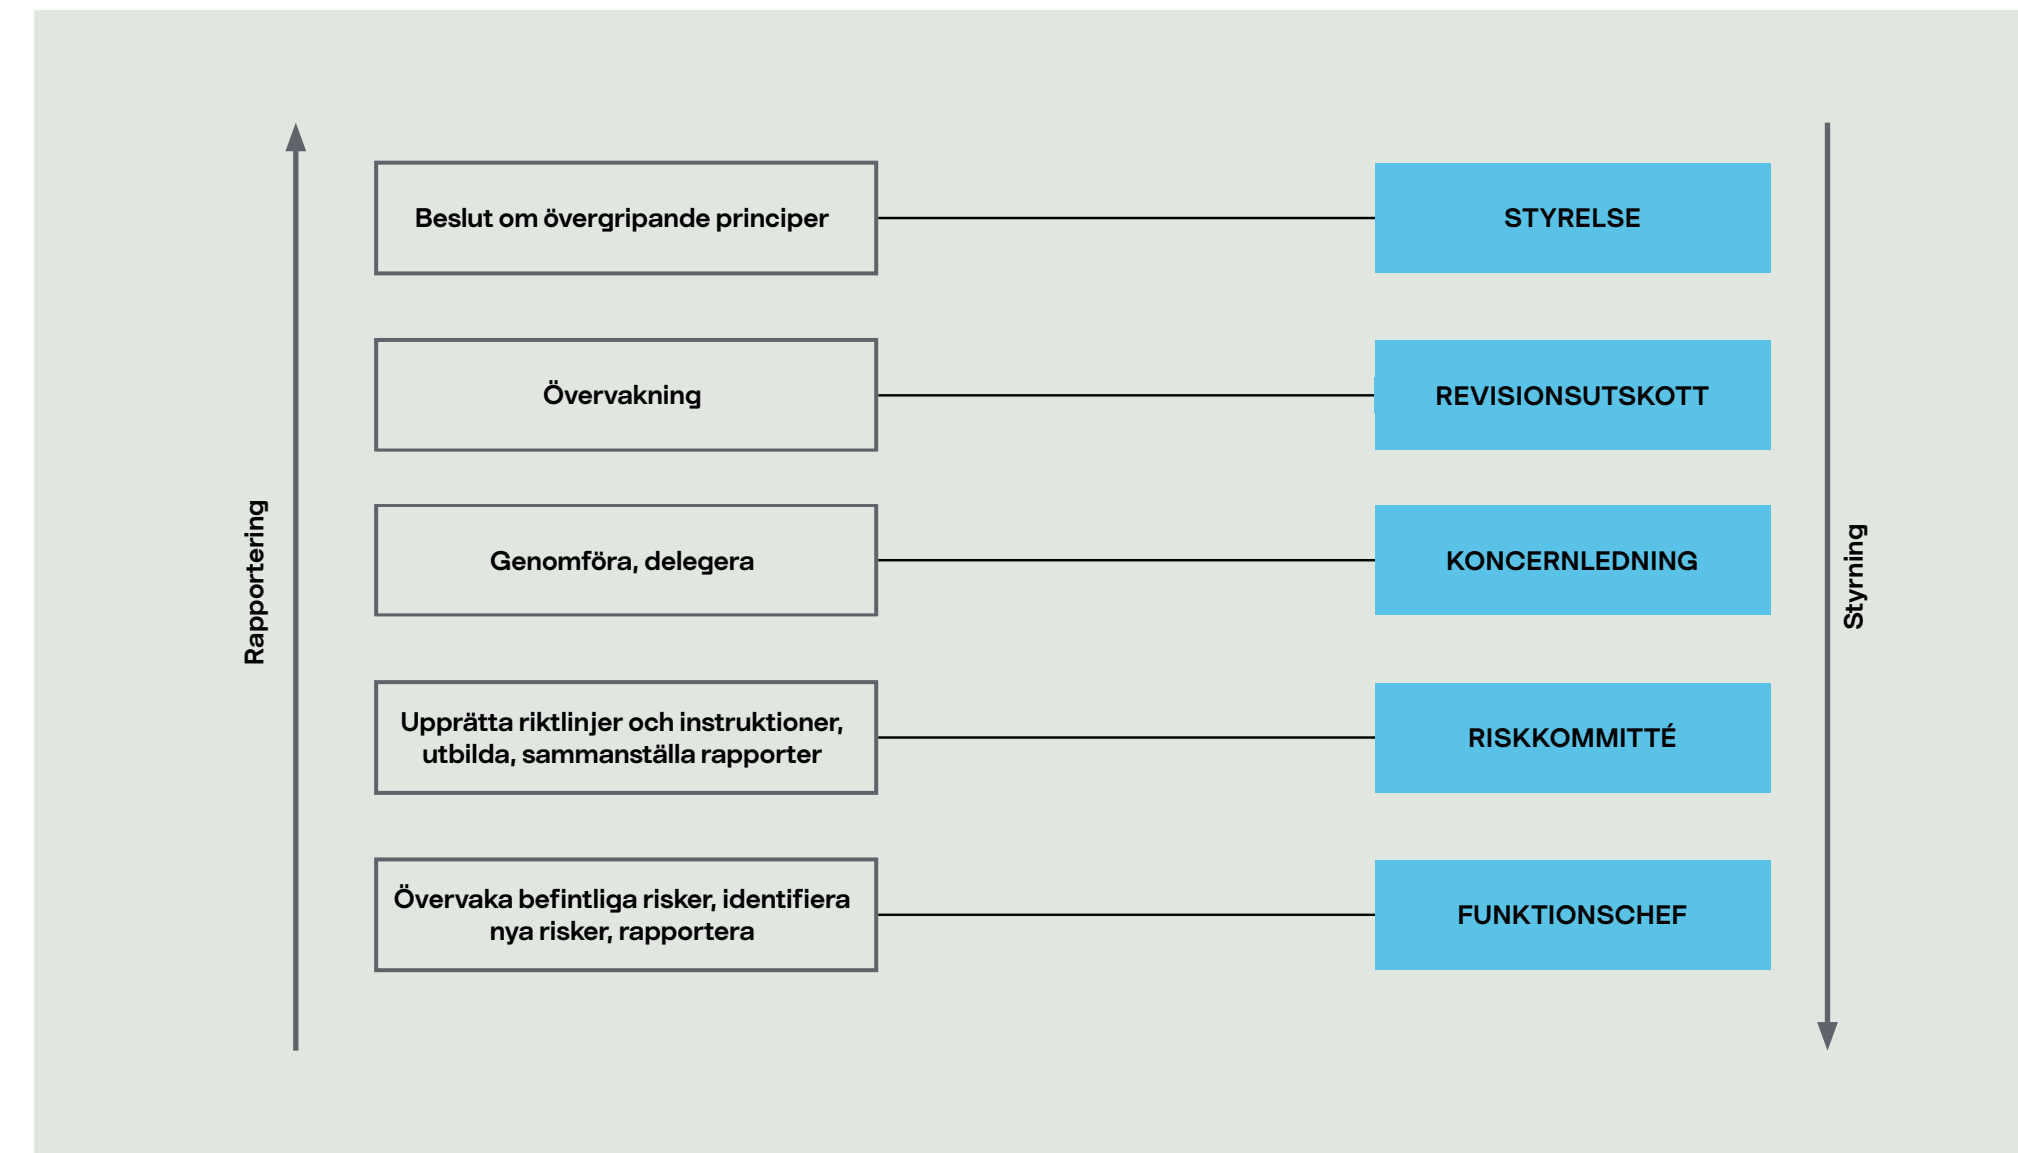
Rapportering

Beslut om övergripande principer

STYRELSE

Övervakning

REVISIONSUTSKOTT

Genomföra, delegera

KONCERNLEDNING

Upprätta riktlinjer och instruktioner, utbilda, sammanställa rapporter

RISKKOMMITTÉ

Övervaka befintliga risker, identifiera nya risker, rapportera

FUNKTIONSCHEF

Styrning